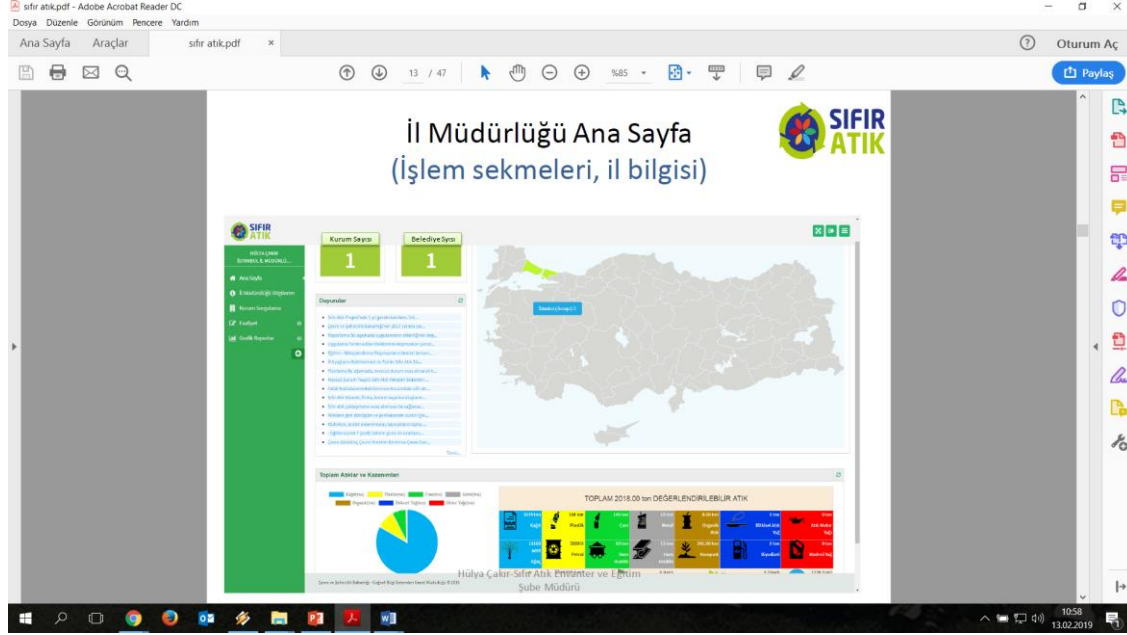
sıfır atık.pdf - Adobe Acrobat Reader DC
Dosya Düzenle Görünüm Pencere Yardım
Ana Sayfa Araçlar sıfır atık.pdf ×
Oturum Aç
13 / 47 %85
Paylaş

İl Müdürlüğü Ana Sayfa
(İşlem sekmeleri, il bilgisi)

SIFIR ATIK

SIFIR ATIK
Kurum Sayısı 1
Belediye Sayısı 1
Ana Sayfa
İl Müdürlüğü Bilgileri
Kurum Sorgulama
Faaliyet
Grafik Raporlar
Duyurular
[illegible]
Toplam Atıklar ve Kazanımlar
TOPLAM 2018.00 ton DEĞERLENDİRİLEBİLİR ATIK
Kağıt Plastik Cam Metal Organik Atık Bitkisel Atık Yağ Atık Motor Yağı
Piller Elektronik Atık Pil Mineral Yağ
Hülya Çakır-Sıfır Atık Envanter ve Eğitim Şube Müdürü

10:58
13.02.2019